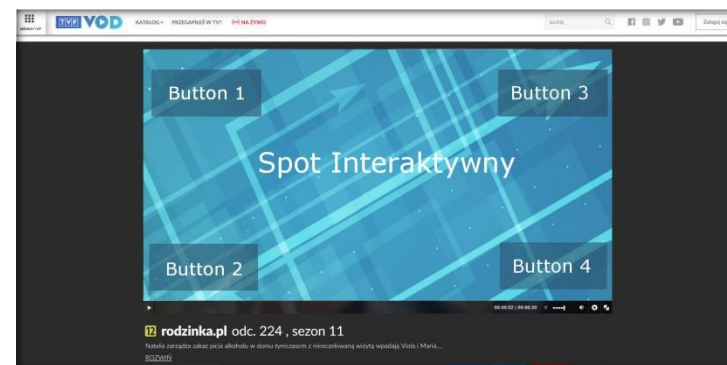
SERWISY TVP TVP VOD KATALOG PRZEGAPIŁEŚ W TV? NA ŻYWO szukaj Zaloguj się

Button 1

Button 3

Spot Interaktywny

Button 2

Button 4

00:00:02 | 00:00:30

12 rodzinka.pl odc. 224 , sezon 11

Natalia zarządza zakaz picia alkoholu w domu tymczasem z nieoczekiwaną wizytą wpadają Viola i Maria...

ROZWIŃ